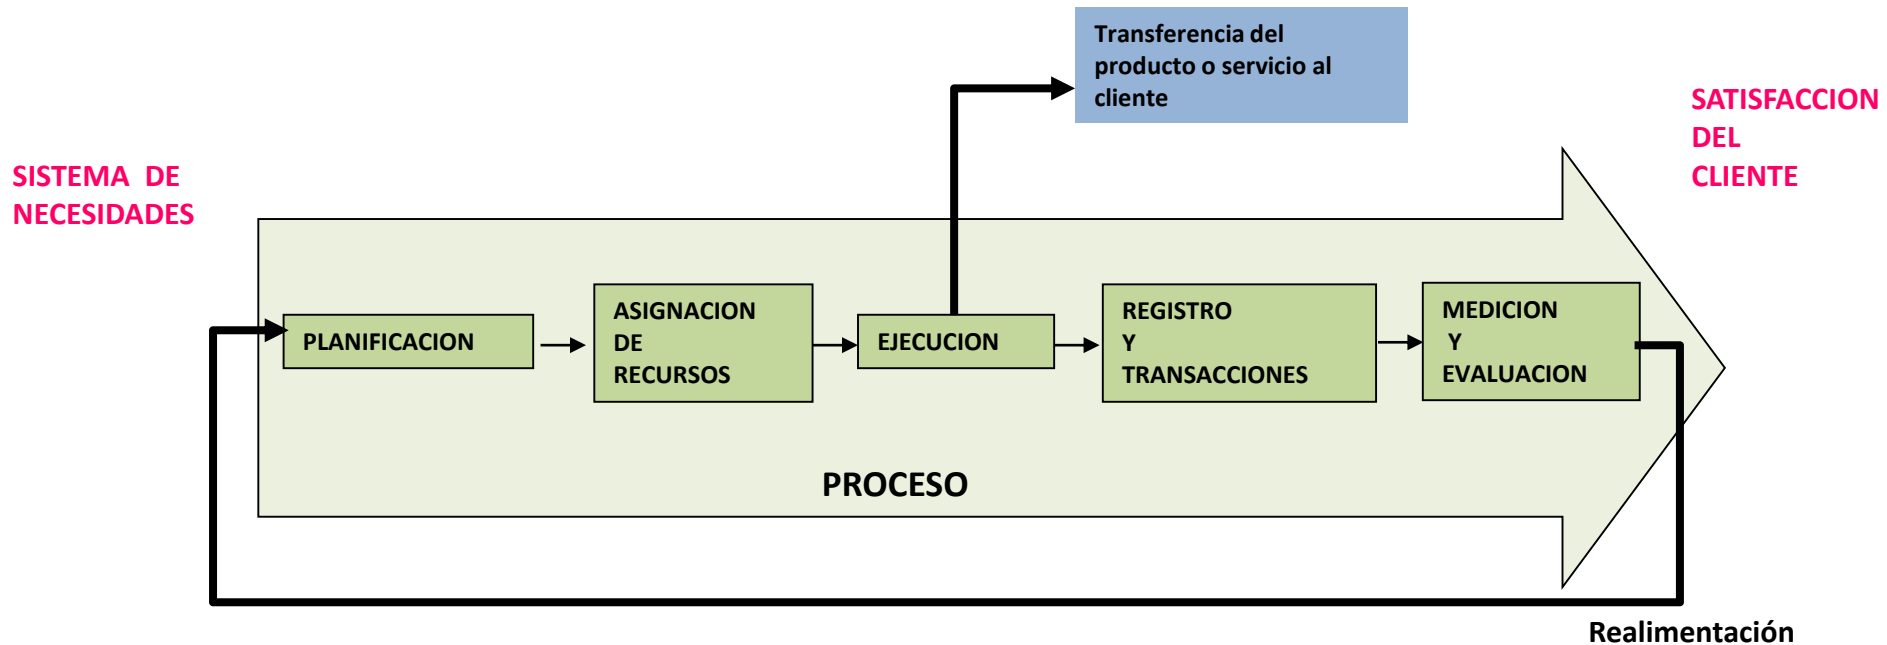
Transferencia del producto o servicio al cliente

SISTEMA DE NECESIDADES

SATISFACCION DEL CLIENTE

PLANIFICACION

ASIGNACION DE RECURSOS

EJECUCION

REGISTRO Y TRANSACCIONES

MEDICION Y EVALUACION

PROCESO

Realimentación